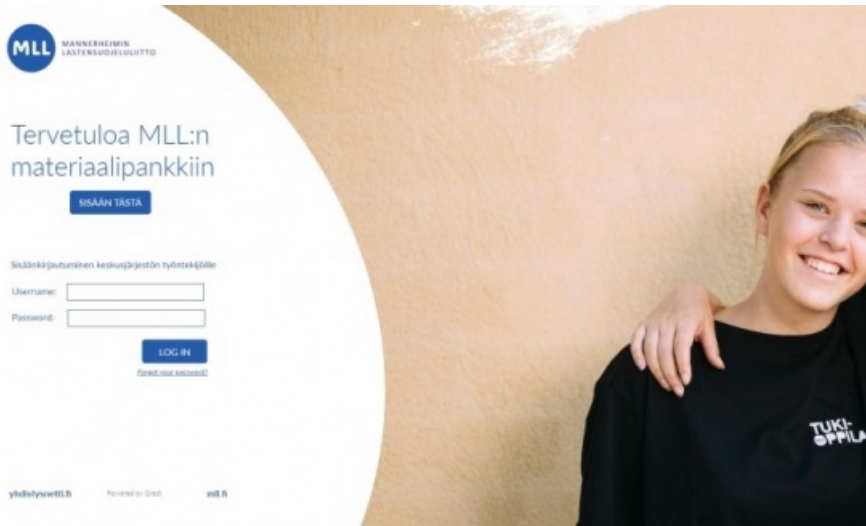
MLL MANNERHEIMIN LASTENSUOJELULIITTO

Tervetuloa MLL:n materiaalipankkiin

SISÄÄN TÄSTÄ

Sisäänkirjautuminen keskusjärjestön työntekijöille

Username:

Password:

LOG IN

Forgot your password?

yhdistysnetti.fi

Powered by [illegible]

mll.fi

TUKI-OPPILA